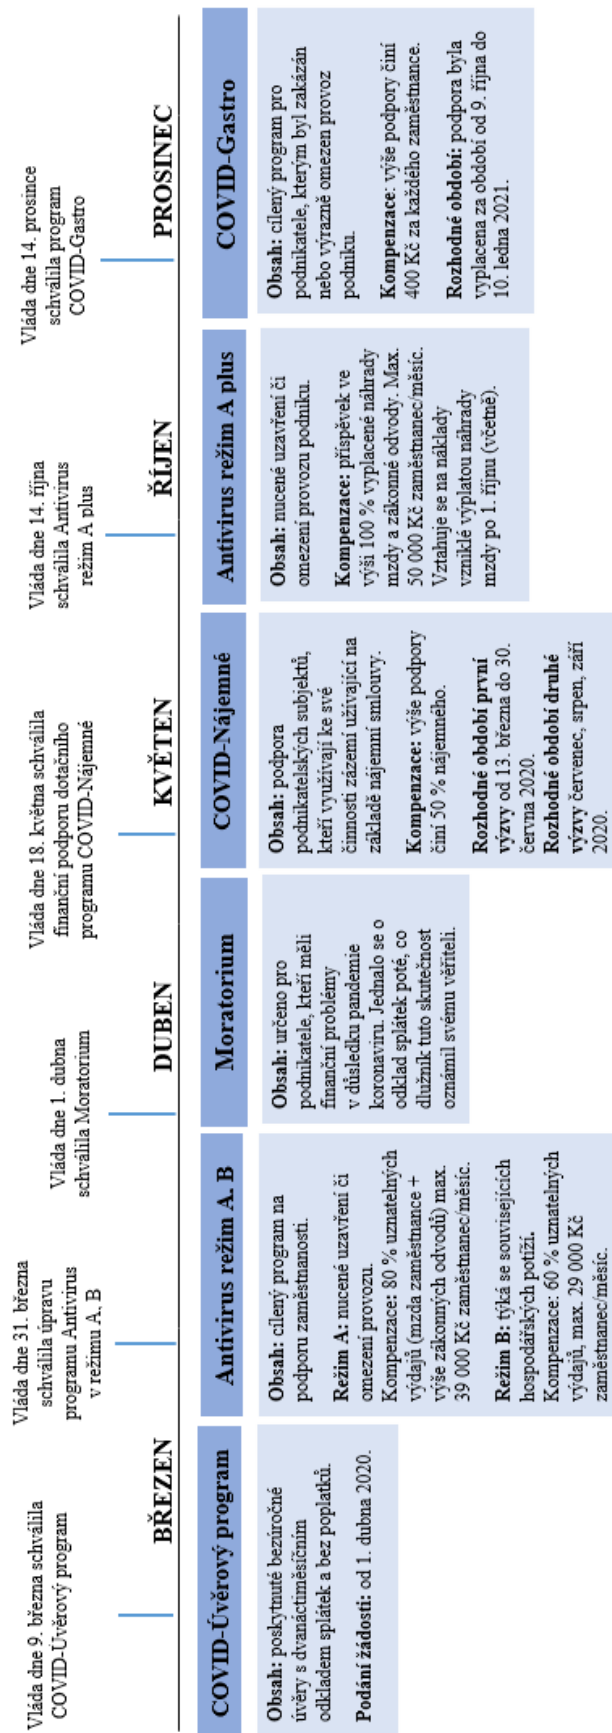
Vláda dne 9. března schválila COVID-Úvěrový program

Vláda dne 31. března schválila úpravu programu Antivirus v režimu A, B

Vláda dne 1. dubna schválila Moratorium

Vláda dne 18. května schválila finanční podporu dotačního programu COVID-Nájemné

Vláda dne 14. října schválila Antivirus režim A plus

Vláda dne 14. prosince schválila program COVID-Gastro

BŘEZEN

DUBEN

KVĚTEN

ŘÍJEN

PROSINEC

COVID-Úvěrový program

**Obsah:** poskytnuté bezúročné úvěry s dvanáctiměsíčním odkladem splátek a bez poplatků.

**Podání žádostí:** od 1. dubna 2020.

Antivirus režim A, B

**Obsah:** cílený program na podporu zaměstnanosti.

**Režim A:** nucené uzavření či omezení provozu. Kompenzace: 80 % uznatelných výdajů (mzda zaměstnance + výše zákonných odvodů) max. 39 000 Kč zaměstnanec/měsíc.

**Režim B:** týká se souvisejících hospodářských potíží. Kompenzace: 60 % uznatelných výdajů, max. 29 000 Kč zaměstnanec/měsíc.

Moratorium

**Obsah:** určeno pro podnikatele, kteří měli finanční problémy v důsledku pandemie koronaviru. Jednalo se o odklad splátek poté, co dlužník tuto skutečnost oznámil svému věřiteli.

COVID-Nájemné

**Obsah:** podpora podnikatelských subjektů, kteří využívají ke své činnosti zázemí užívající na základě nájemní smlouvy.

**Kompenzace:** výše podpory činí 50 % nájemného.

**Rozhodné období první výzvy** od 13. března do 30. června 2020.

**Rozhodné období druhé výzvy** červenec, srpen, září 2020.

Antivirus režim A plus

**Obsah:** nucené uzavření či omezení provozu podniku.

**Kompenzace:** příspěvek ve výši 100 % vyplacené náhrady mzdy a zákonné odvody. Max. 50 000 Kč zaměstnanec/měsíc. Vztahuje se na náklady vzniklé výplatou náhrady mzdy po 1. říjnu (včetně).

COVID-Gastro

**Obsah:** cílený program pro podnikatele, kterým byl zakázán nebo výrazně omezen provoz podniku.

**Kompenzace:** výše podpory činí 400 Kč za každého zaměstnance.

**Rozhodné období:** podpora byla vyplacena za období od 9. října do 10. ledna 2021.